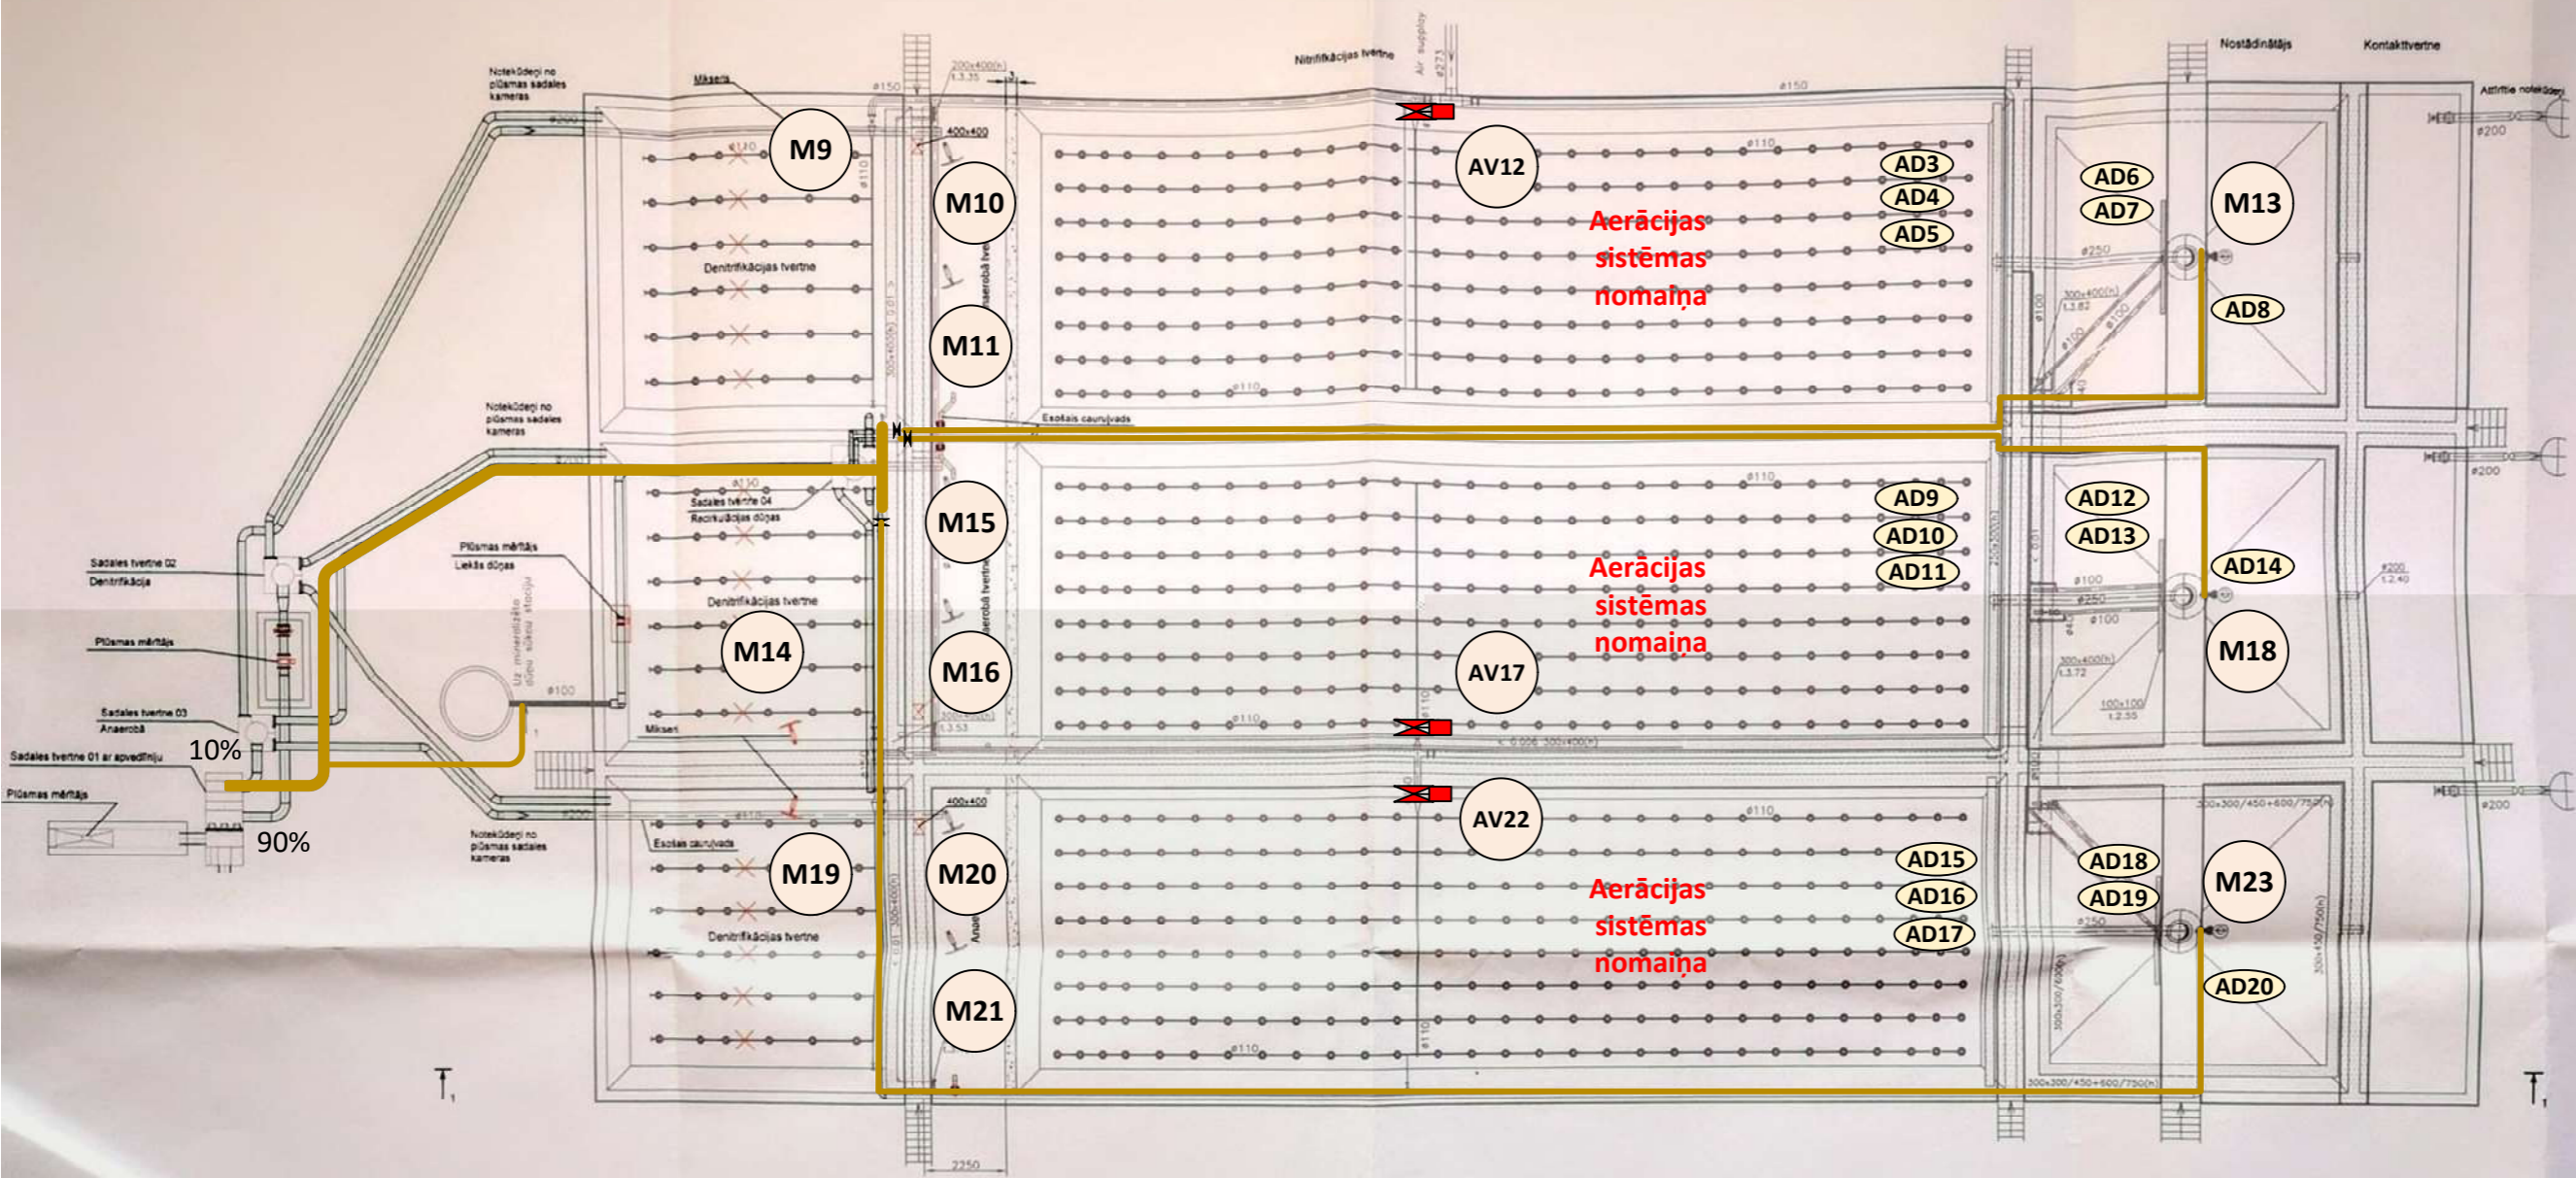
Notekūdeņi no plūsmas sadales kameras

Miksers

M9

M10

M11

Denitrifikācijas tvertne

Nitrifikācijas tvertne

Air supply

AV12

AD3

AD4

AD5

Aerācijas sistēmas nomaiņa

AD6

AD7

M13

AD8

Nostādinātājs

Kontakttvertne

Attīrītie notekūdeņi

Notekūdeņi no plūsmas sadales kameras

Esošais cauruļvads

Sadales tvertne 04

Recirkulācijas dūņas

M15

Plūsmas mērītājs

Liekās dūņas

Sadales tvertne 02 Denitrifikācija

Plūsmas mērītājs

Denitrifikācijas tvertne

M14

M16

AV17

AD9

AD10

AD11

Aerācijas sistēmas nomaiņa

AD12

AD13

AD14

M18

Sadales tvertne 03 Anaerobā

Sadales tvertne 01 ar apvedīnju

10%

Plūsmas mērītājs

90%

Miksers

Notekūdeņi no plūsmas sadales kameras

Esošais cauruļvads

M19

M20

Denitrifikācijas tvertne

M21

AV22

AD15

AD16

AD17

Aerācijas sistēmas nomaiņa

AD18

AD19

M23

AD20

2250